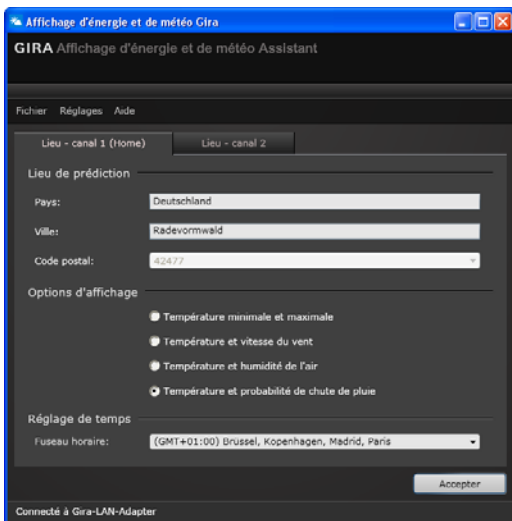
Affichage d'énergie et de météo Gira

GIRA Affichage d'énergie et de météo Assistant

Fichier Réglages Aide

Lieu - canal 1 (Home)
Lieu - canal 2

Lieu de prédiction

Pays: Deutschland

Ville: Radevormwald

Code postal: 42477

Options d'affichage

Température minimale et maximale

Température et vitesse du vent

Température et humidité de l'air

Température et probabilité de chute de pluie

Réglage de temps

Fuseau horaire: (GMT+01:00) Brussel, Kopenhagen, Madrid, Paris

Accepter

Connecté à Gira-LAN-Adapter